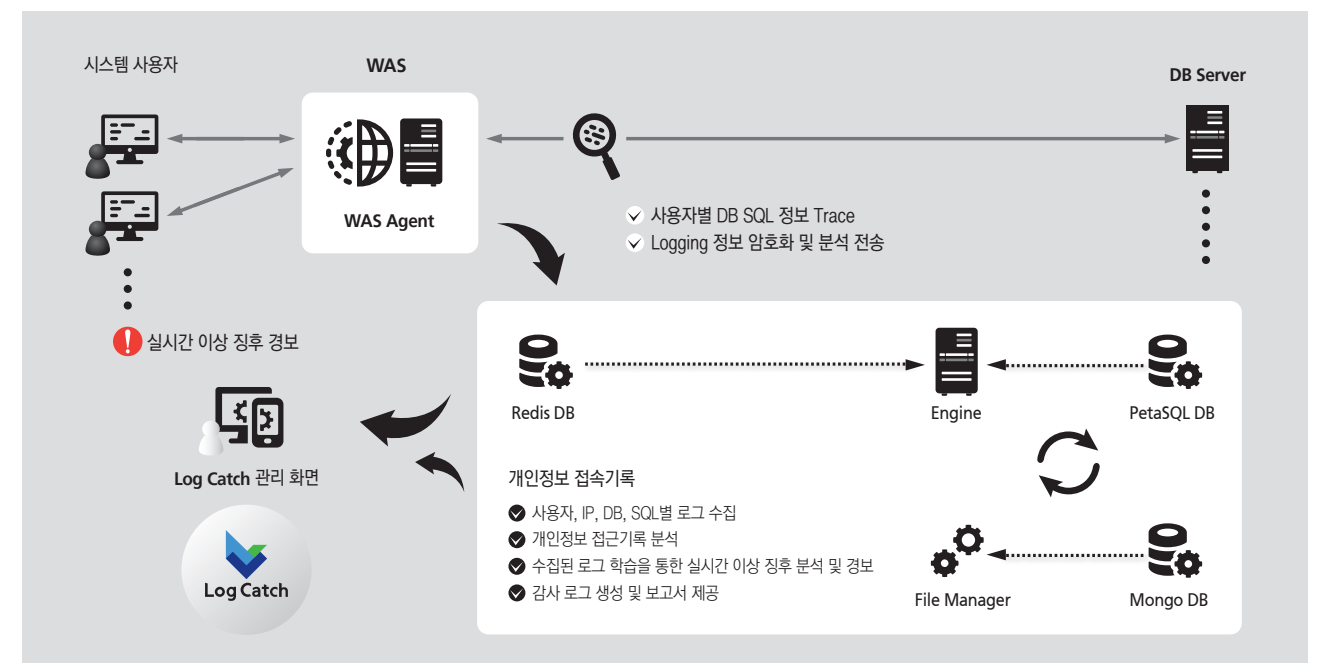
시스템 사용자

WAS

WAS Agent

DB Server

사용자별 DB SQL 정보 Trace
Logging 정보 암호화 및 분석 전송

실시간 이상 징후 경보

Log Catch 관리 화면

Log Catch

Redis DB

Engine

PetaSQL DB

개인정보 접속기록

사용자, IP, DB, SQL별 로그 수집
개인정보 접근기록 분석
수집된 로그 학습을 통한 실시간 이상 징후 분석 및 경보
감사 로그 생성 및 보고서 제공

File Manager

Mongo DB